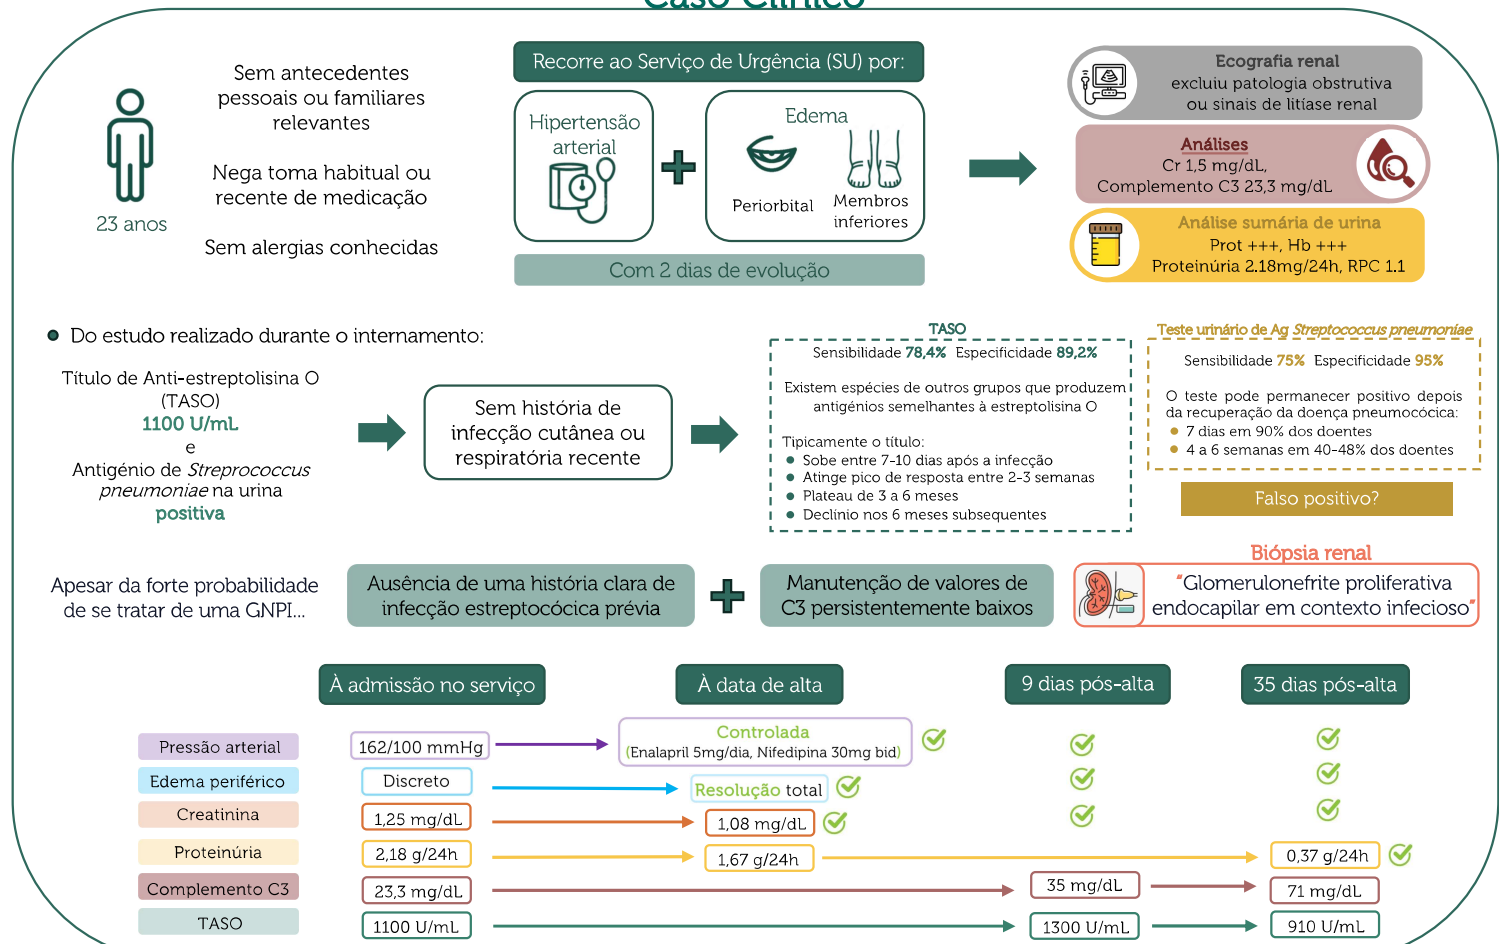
Caso Clínico

23 anos

Sem antecedentes pessoais ou familiares relevantes

Nega toma habitual ou recente de medicação

Sem alergias conhecidas

Recorre ao Serviço de Urgência (SU) por:

Hipertensão arterial

Edema

Periorbital

Membros inferiores

Com 2 dias de evolução

Ecografia renal
excluiu patologia obstrutiva ou sinais de litíase renal

Análises
Cr 1,5 mg/dL,
Complemento C3 23,3 mg/dL

Análise sumária de urina
Prot +++, Hb +++
Proteinúria 2.18mg/24h, RPC 1.1

Do estudo realizado durante o internamento:

Título de Anti-estreptolisina O (TASO)
1100 U/mL
e
Antigénio de *Streprococcus pneumoniae* na urina
positiva

Sem história de infecção cutânea ou respiratória recente

TASO
Sensibilidade 78,4% Especificidade 89,2%

Existem espécies de outros grupos que produzem antigénios semelhantes à estreptolisina O

Tipicamente o título:
- Sobe entre 7-10 dias após a infecção
- Atinge pico de resposta entre 2-3 semanas
- Plateau de 3 a 6 meses
- Declínio nos 6 meses subsequentes

Teste urinário de Ag *Streptococcus pneumoniae*
Sensibilidade 75% Especificidade 95%

O teste pode permanecer positivo depois da recuperação da doença pneumocócica:
- 7 dias em 90% dos doentes
- 4 a 6 semanas em 40-48% dos doentes

Falso positivo?

Apesar da forte probabilidade de se tratar de uma GNPI...

Ausência de uma história clara de infecção estreptocócica prévia

Manutenção de valores de C3 persistentemente baixos

Biópsia renal
"Glomerulonefrite proliferativa endocapilar em contexto infecioso"

À admissão no serviço
À data de alta
9 dias pós-alta
35 dias pós-alta

Pressão arterial
Edema periférico
Creatinina
Proteinúria
Complemento C3
TASO

162/100 mmHg
Controlada
(Enalapril 5mg/dia, Nifedipina 30mg bid)

Discreto
Resolução total

1,25 mg/dL
1,08 mg/dL

2,18 g/24h
1,67 g/24h
0,37 g/24h

23,3 mg/dL
35 mg/dL
71 mg/dL

1100 U/mL
1300 U/mL
910 U/mL